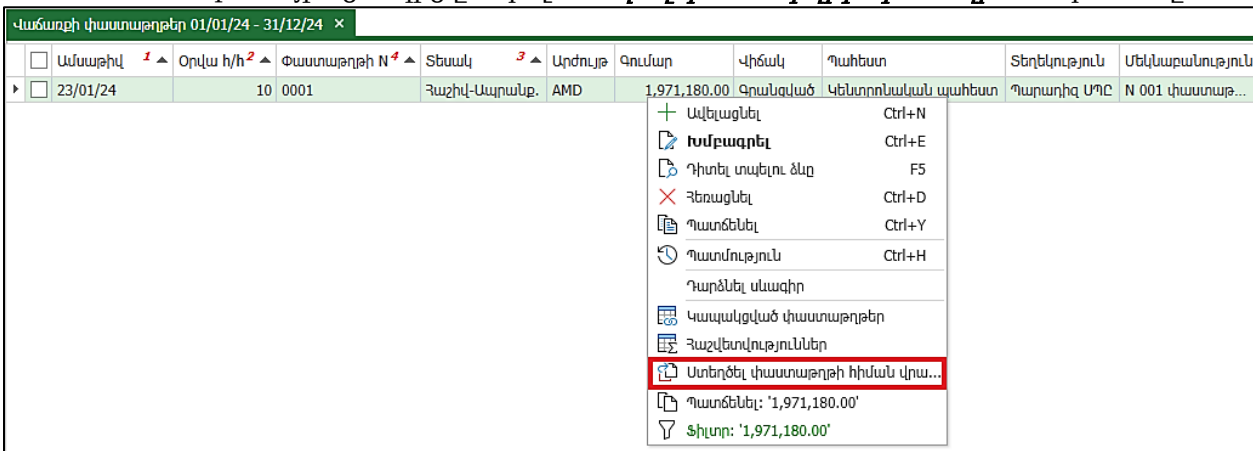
Վաճառքի փաստաթղթեր 01/01/24 - 31/12/24 ×

| | Ամսաթիվ 1 | Օրվա հ/հ 2 | Փաստաթղթի N 4 | Տեսակ 3 | Արժույթ | Գումար | Վիճակ | Պահեստ | Տեղեկություն | Մեկնաբանություն |
|---|---|---|---|---|---|---|---|---|---|---|
| | 23/01/24 | 10 | 0001 | Հաշիվ-Ապրանք. | AMD | 1,971,180.00 | Գրանցված | Կենտրոնական պահեստ | Պարադիզ ՍՊԸ | N 001 փաստաթ... |

Ավելացնել Ctrl+N
Խմբագրել Ctrl+E
Դիտել տպելու ձևը F5
Հեռացնել Ctrl+D
Պատճենել Ctrl+Y
Պատմություն Ctrl+H
Դարձնել սևագիր
Կապակցված փաստաթղթեր
Հաշվետվություններ
Ստեղծել փաստաթղթի հիման վրա...
Պատճենել: '1,971,180.00'
Ֆիլտր: '1,971,180.00'